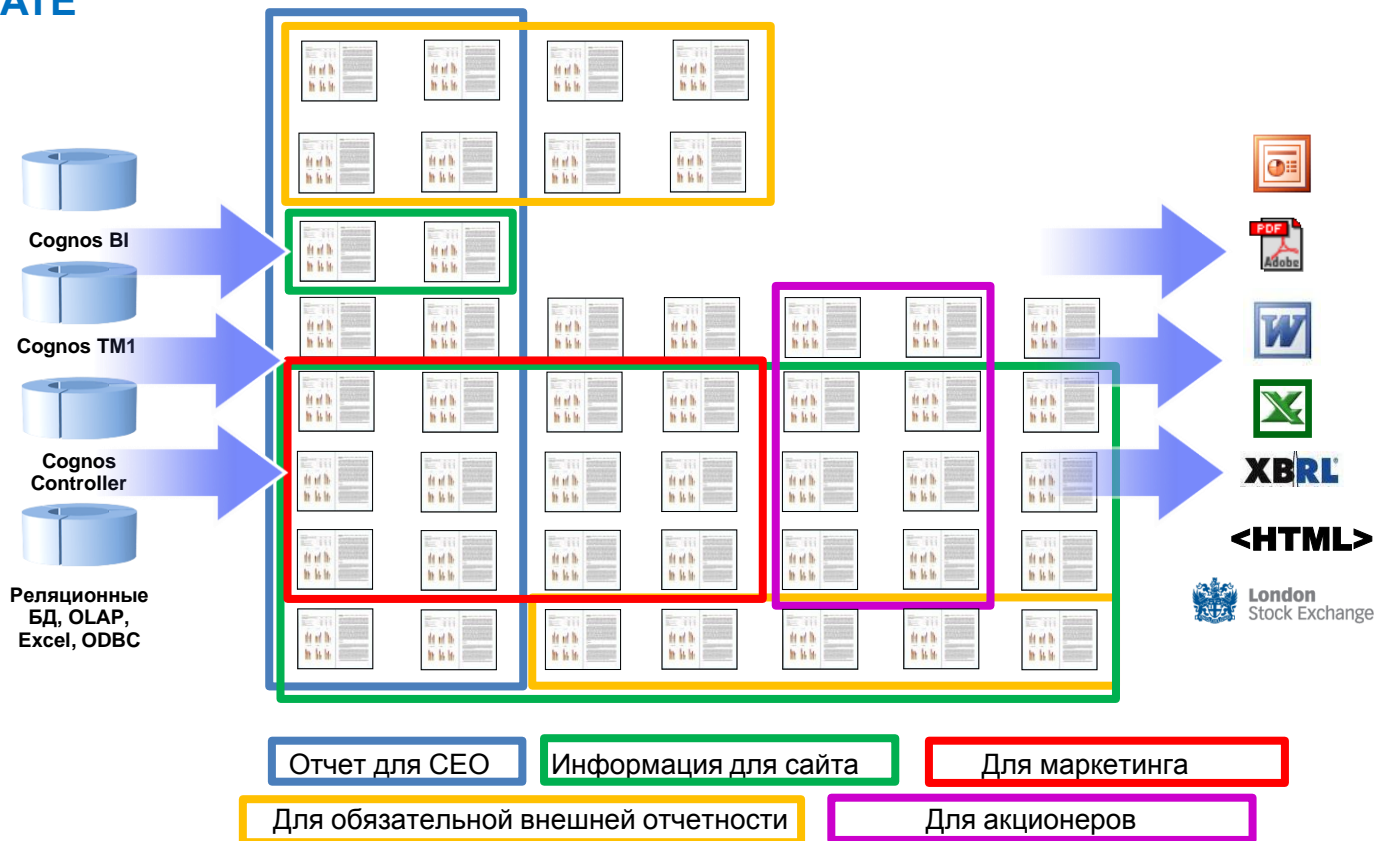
ATE

Cognos BI

Cognos TM1

Cognos Controller

Реляционные БД, OLAP, Excel, ODBC

PDF
Adobe

XBRL

<HTML>

London Stock Exchange

Отчет для CEO

Информация для сайта

Для маркетинга

Для обязательной внешней отчетности

Для акционеров